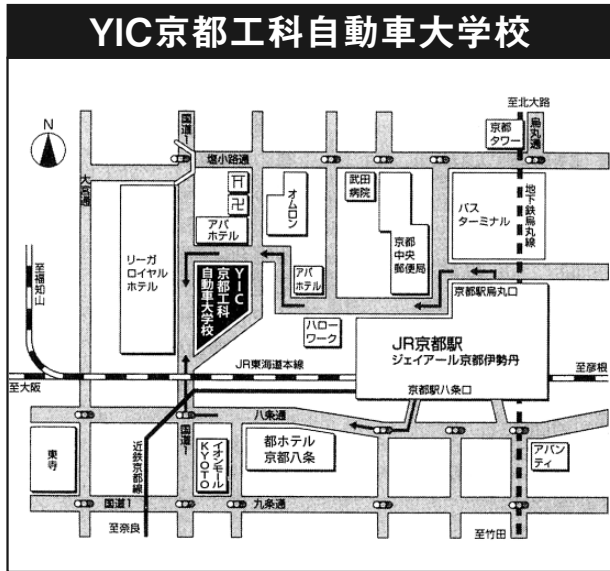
YIC京都工科自動車大学校

N

至北大路

京都タワー

烏丸通

国道1号

塩小路通

大宮通

卍

卍

オムロン

武田病院

バスターミナル

地下鉄烏丸線

アパホテル

リーガロイヤルホテル

至福知山

YIC京都工科自動車大学校

アパホテル

京都中央郵便局

京都駅烏丸口

ハローワーク

JR京都駅

ジェイアール京都伊勢丹

JR東海道本線

至大阪

至彦根

京都駅八条口

八条通

東寺

近鉄京都線

国道1号

イオンモールKYOTO

都ホテル京都八条

アバンティ

国道1号

九条通

至奈良

至竹田